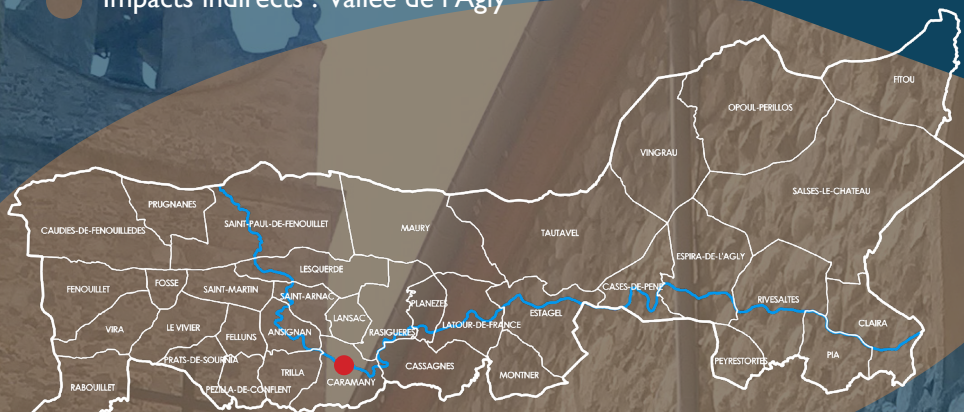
Impacts indirects : Vallée de l'Agly

FITOU
OPOUL-PERILLOS
VINGRAU
SALSES-LE-CHATEAU
PRUGNANES
CAUDIES-DE-FENOUILLEDES
SAINT-PAUL-DE-FENOUILLET
MAURY
TAUTAVEL
ESPIRA-DE-L'AGLY
LESQUERDE
FENOUILLET
FOSSE
SAINT-MARTIN
SAINT-ARNAC
PLANEZES
CASES-DE-PENE
RIVESALTES
LANSAC
ESTAGEL
VIRA
LE VIVIER
FELLUNS
ANSIGNAN
RASIGUERES
LATOUR-DE-FRANCE
CLAIRA
PRATS-DE-SOURNIA
PEYRESTORTES
PIA
CASSAGNES
TRILLA
CARAMANY
MONTNER
RABOUILLET
PEZILLA-DE-CONFLENT